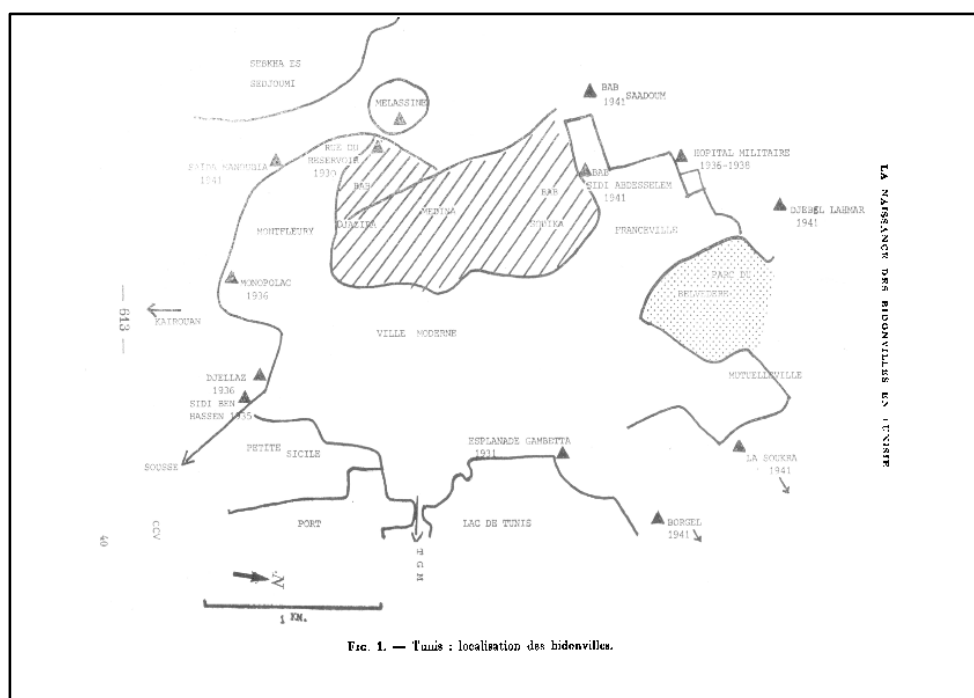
SEBKHA ES SEDJOUMI

MELASSINE

BAB SAADOUN 1941

RUE DU RESERVOIR 1930

FATMA MANOUBIA 1941

BAB DJAZIRA

MEDINA

BAB SOUIKA

BAB SIDI ABDESSELEM 1941

HOPITAL MILITAIRE 1936-1938

DJEBEL LAHMAR 1941

MONTFLEURY

FRANCEVILLE

PARC DU BELVEDERE

MONOPOLAC 1936

KAIROUAN

VILLE MODERNE

DJELLAZ 1936

SIDI BEN HASSEN 1935

MUTUELLEVILLE

PETITE SICILE

ESPLANADE GAMBETTA 1931

LA SOUKRA 1941

SOUSSE

PORT

LAC DE TUNIS

T G M

BORGEL 1941

N

1 KM.

— 613 —

CCV

40

LA NAISSANCE DES BIDONVILLES EN TUNISIE

FIG. 1. — Tunis : localisation des bidonvilles.